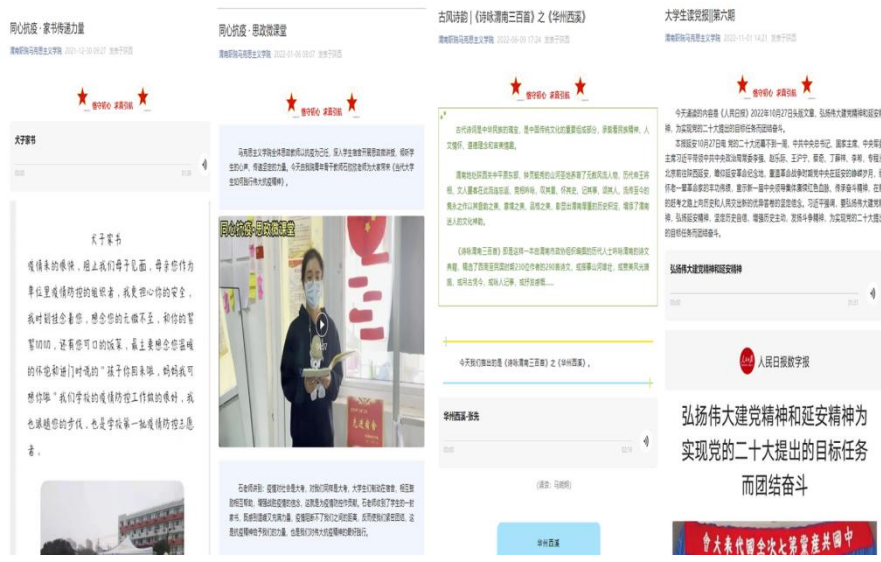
同心抗疫 · 家书传递力量

渭南职院马克思主义学院 2021-12-30 09:27 发表于陕西

领导初心 承喜引航

大字家书

大字家书

疫情来的猝快，阻止我们母子见面，母亲您作为单位里疫情防控的组织者，我更担心你的安全，我时刻挂念着你，想念您的无微不至，和您的絮絮叨叨，还有您可口的饭菜，最主要想念您温暖的怀抱和那"时凉时"孩子仍旧来得。妈妈我可想你"我们学校的疫情防控工作做的很好，我也谨遵您的步伐，也是学校第一批疫情防控志愿者。

同心抗疫 · 思政微课堂

渭南职院马克思主义学院 2022-01-06 09:07 发表于陕西

领导初心 承喜引航

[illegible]

同心抗疫 · 思政微课堂

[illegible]

古风诗韵 |《诗咏渭南三百首》之《华州西溪》

渭南职院马克思主义学院 2022-05-09 17:24 发表于陕西

领导初心 承喜引航

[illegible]

今天我们推出的是《诗咏渭南三百首》之《华州西溪》

华州西溪 · 张先

(朗读：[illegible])

华州西溪

大学生读党报 | 第六期

渭南职院马克思主义学院 2022-11-01 14:21 发表于陕西

领导初心 承喜引航

今天推送的内容是《人民日报》2022年10月27日头版文章，弘扬伟大建党精神和延安精神，为实现党的二十大提出的目标而团结奋斗。

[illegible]

弘扬伟大建党精神和延安精神

人民日报数字报

弘扬伟大建党精神和延安精神为实现党的二十大提出的目标任务而团结奋斗

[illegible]